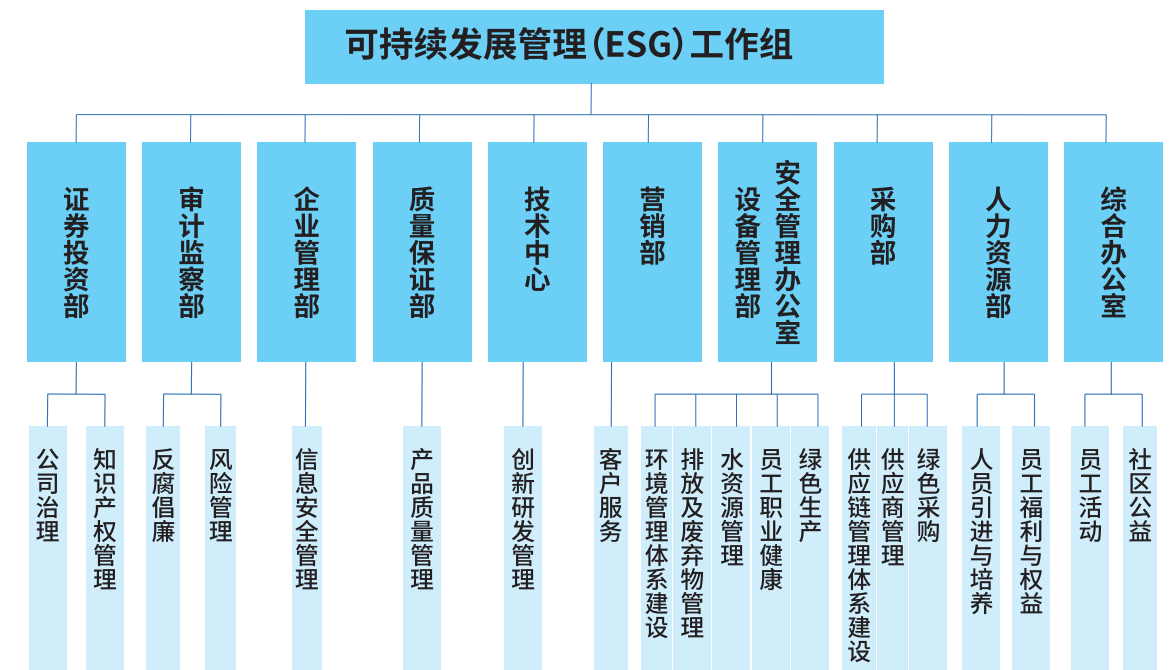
可持续发展管理（ESG）工作组

证券投资部
公司治理
知识产权管理

审计监察部
反腐倡廉
风险管理

企业管理部
信息安全管理

质量保证部
产品质量管理

技术中心
创新研发管理

营销部
客户服务

安全管理办公室
设备管理部
环境管理体系建设
排放及废弃物管理
水资源管理
员工职业健康
绿色生产

采购部
供应链管理体系建设
供应商管理
绿色采购

人力资源部
人员引进与培养
员工福利与权益

综合办公室
员工活动
社区公益